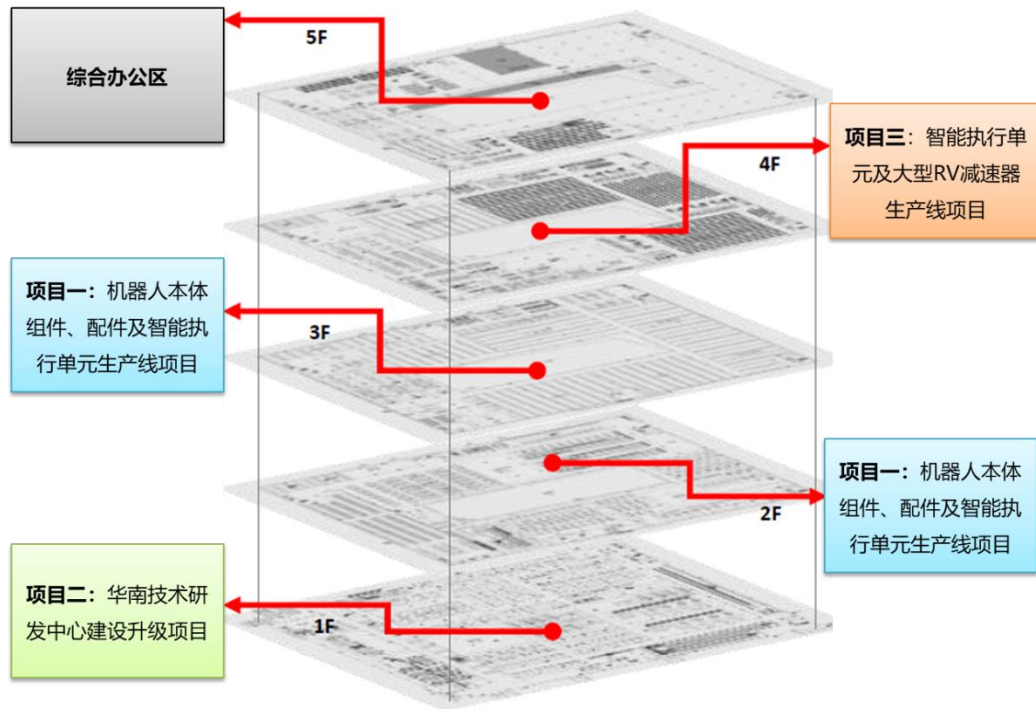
综合办公区

5F

项目三：智能执行单元及大型RV减速器生产线项目

4F

项目一：机器人本体组件、配件及智能执行单元生产线项目

3F

项目一：机器人本体组件、配件及智能执行单元生产线项目

2F

项目二：华南技术研发中心建设升级项目

1F